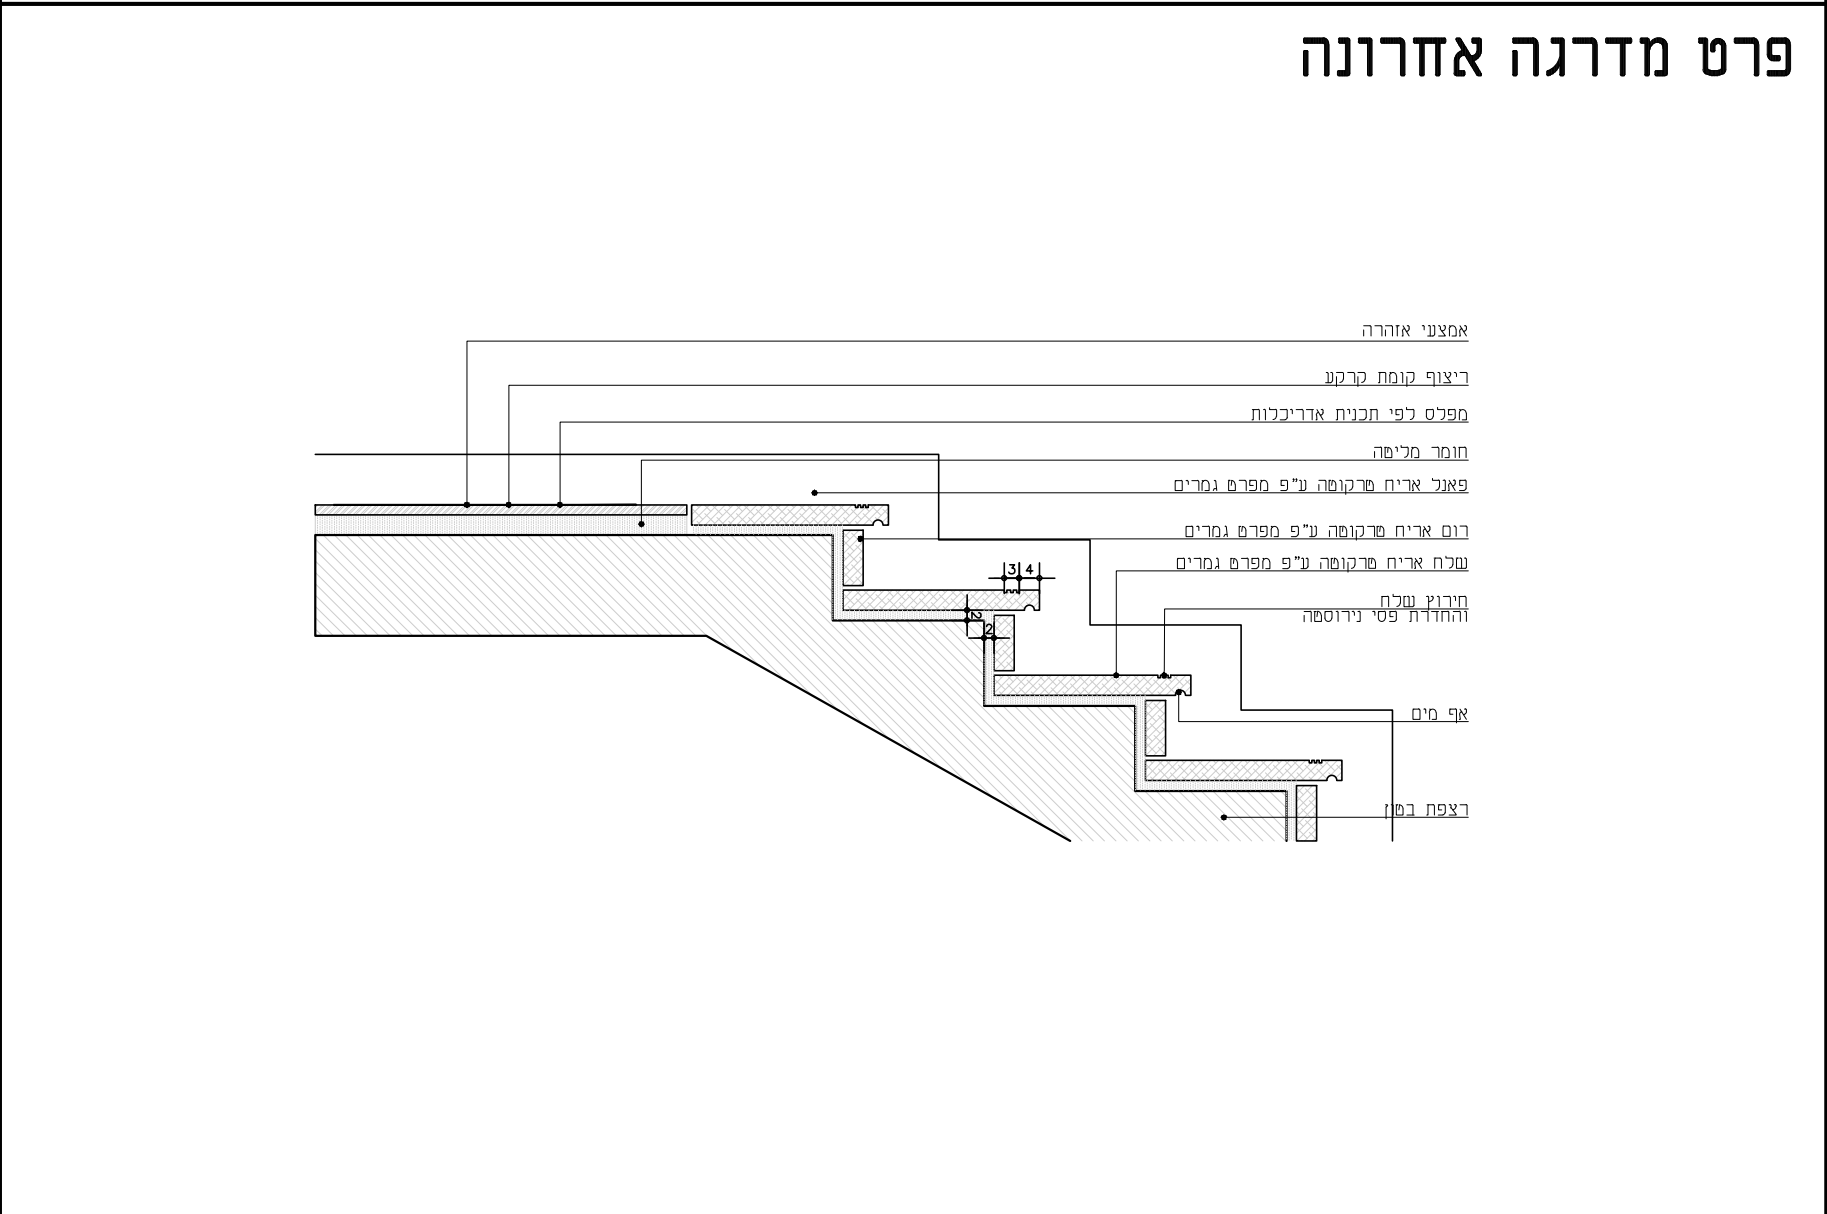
פרט מדרגה אחרונה

אמצעי אזהרה
ריצוף קומת קרקע
מפלס לפי תכנית אדריכלות
חומר מליטה
פאנל אריח טרקוטה ע"פ מפרט גמרים
רום אריח טרקוטה ע"פ מפרט גמרים
שלח אריח טרקוטה ע"פ מפרט גמרים
חירוץ שלח והחדרת פסי נירוסטה
אף מים
רצפת בטון

3
4
3
2